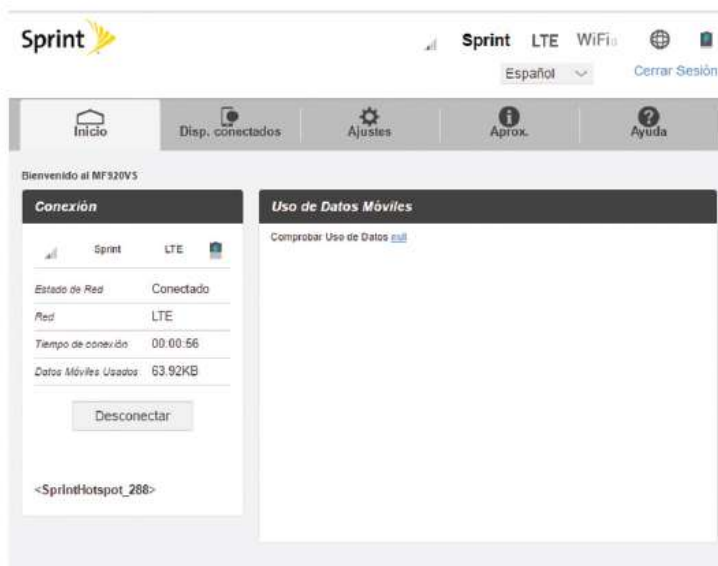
Sprint

Sprint LTE WiFi

Español

Cerrar Sesión

Inicio

Disp. conectados

Ajustes

Aprox.

Ayuda

Bienvenido al MF920VS

Conexión

Sprint LTE

| | |
|---|---|
| Estado de Red | Conectado |
| Red | LTE |
| Tiempo de conexión | 00:00:56 |
| Datos Móviles Usados | 63.92KB |

Desconectar

<SprintHotspot_288>

Uso de Datos Móviles

Comprobar Uso de Datos null